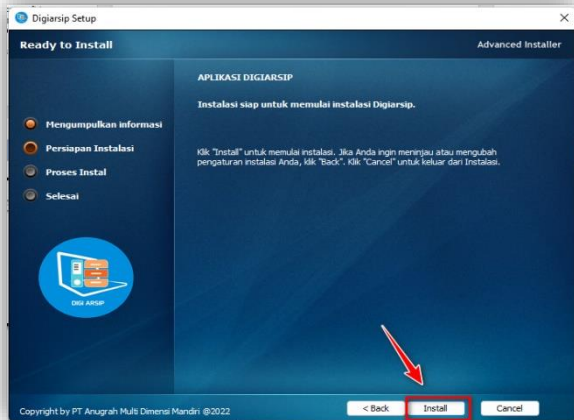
Digiarsip Setup

Ready to Install

Advanced Installer

Mengumpulkan informasi
Persiapan Instalasi
Proses Instal
Selesai

DIGI ARSIP

APLIKASI DIGIARSIP

Instalasi siap untuk memulai instalasi Digiarsip.

Klik "Install" untuk memulai instalasi. Jika Anda ingin meninjau atau mengubah pengaturan instalasi Anda, klik "Back". Klik "Cancel" untuk keluar dari Instalasi.

Copyright by PT Anugrah Multi Dimensi Mandiri @2022

< Back
Install
Cancel